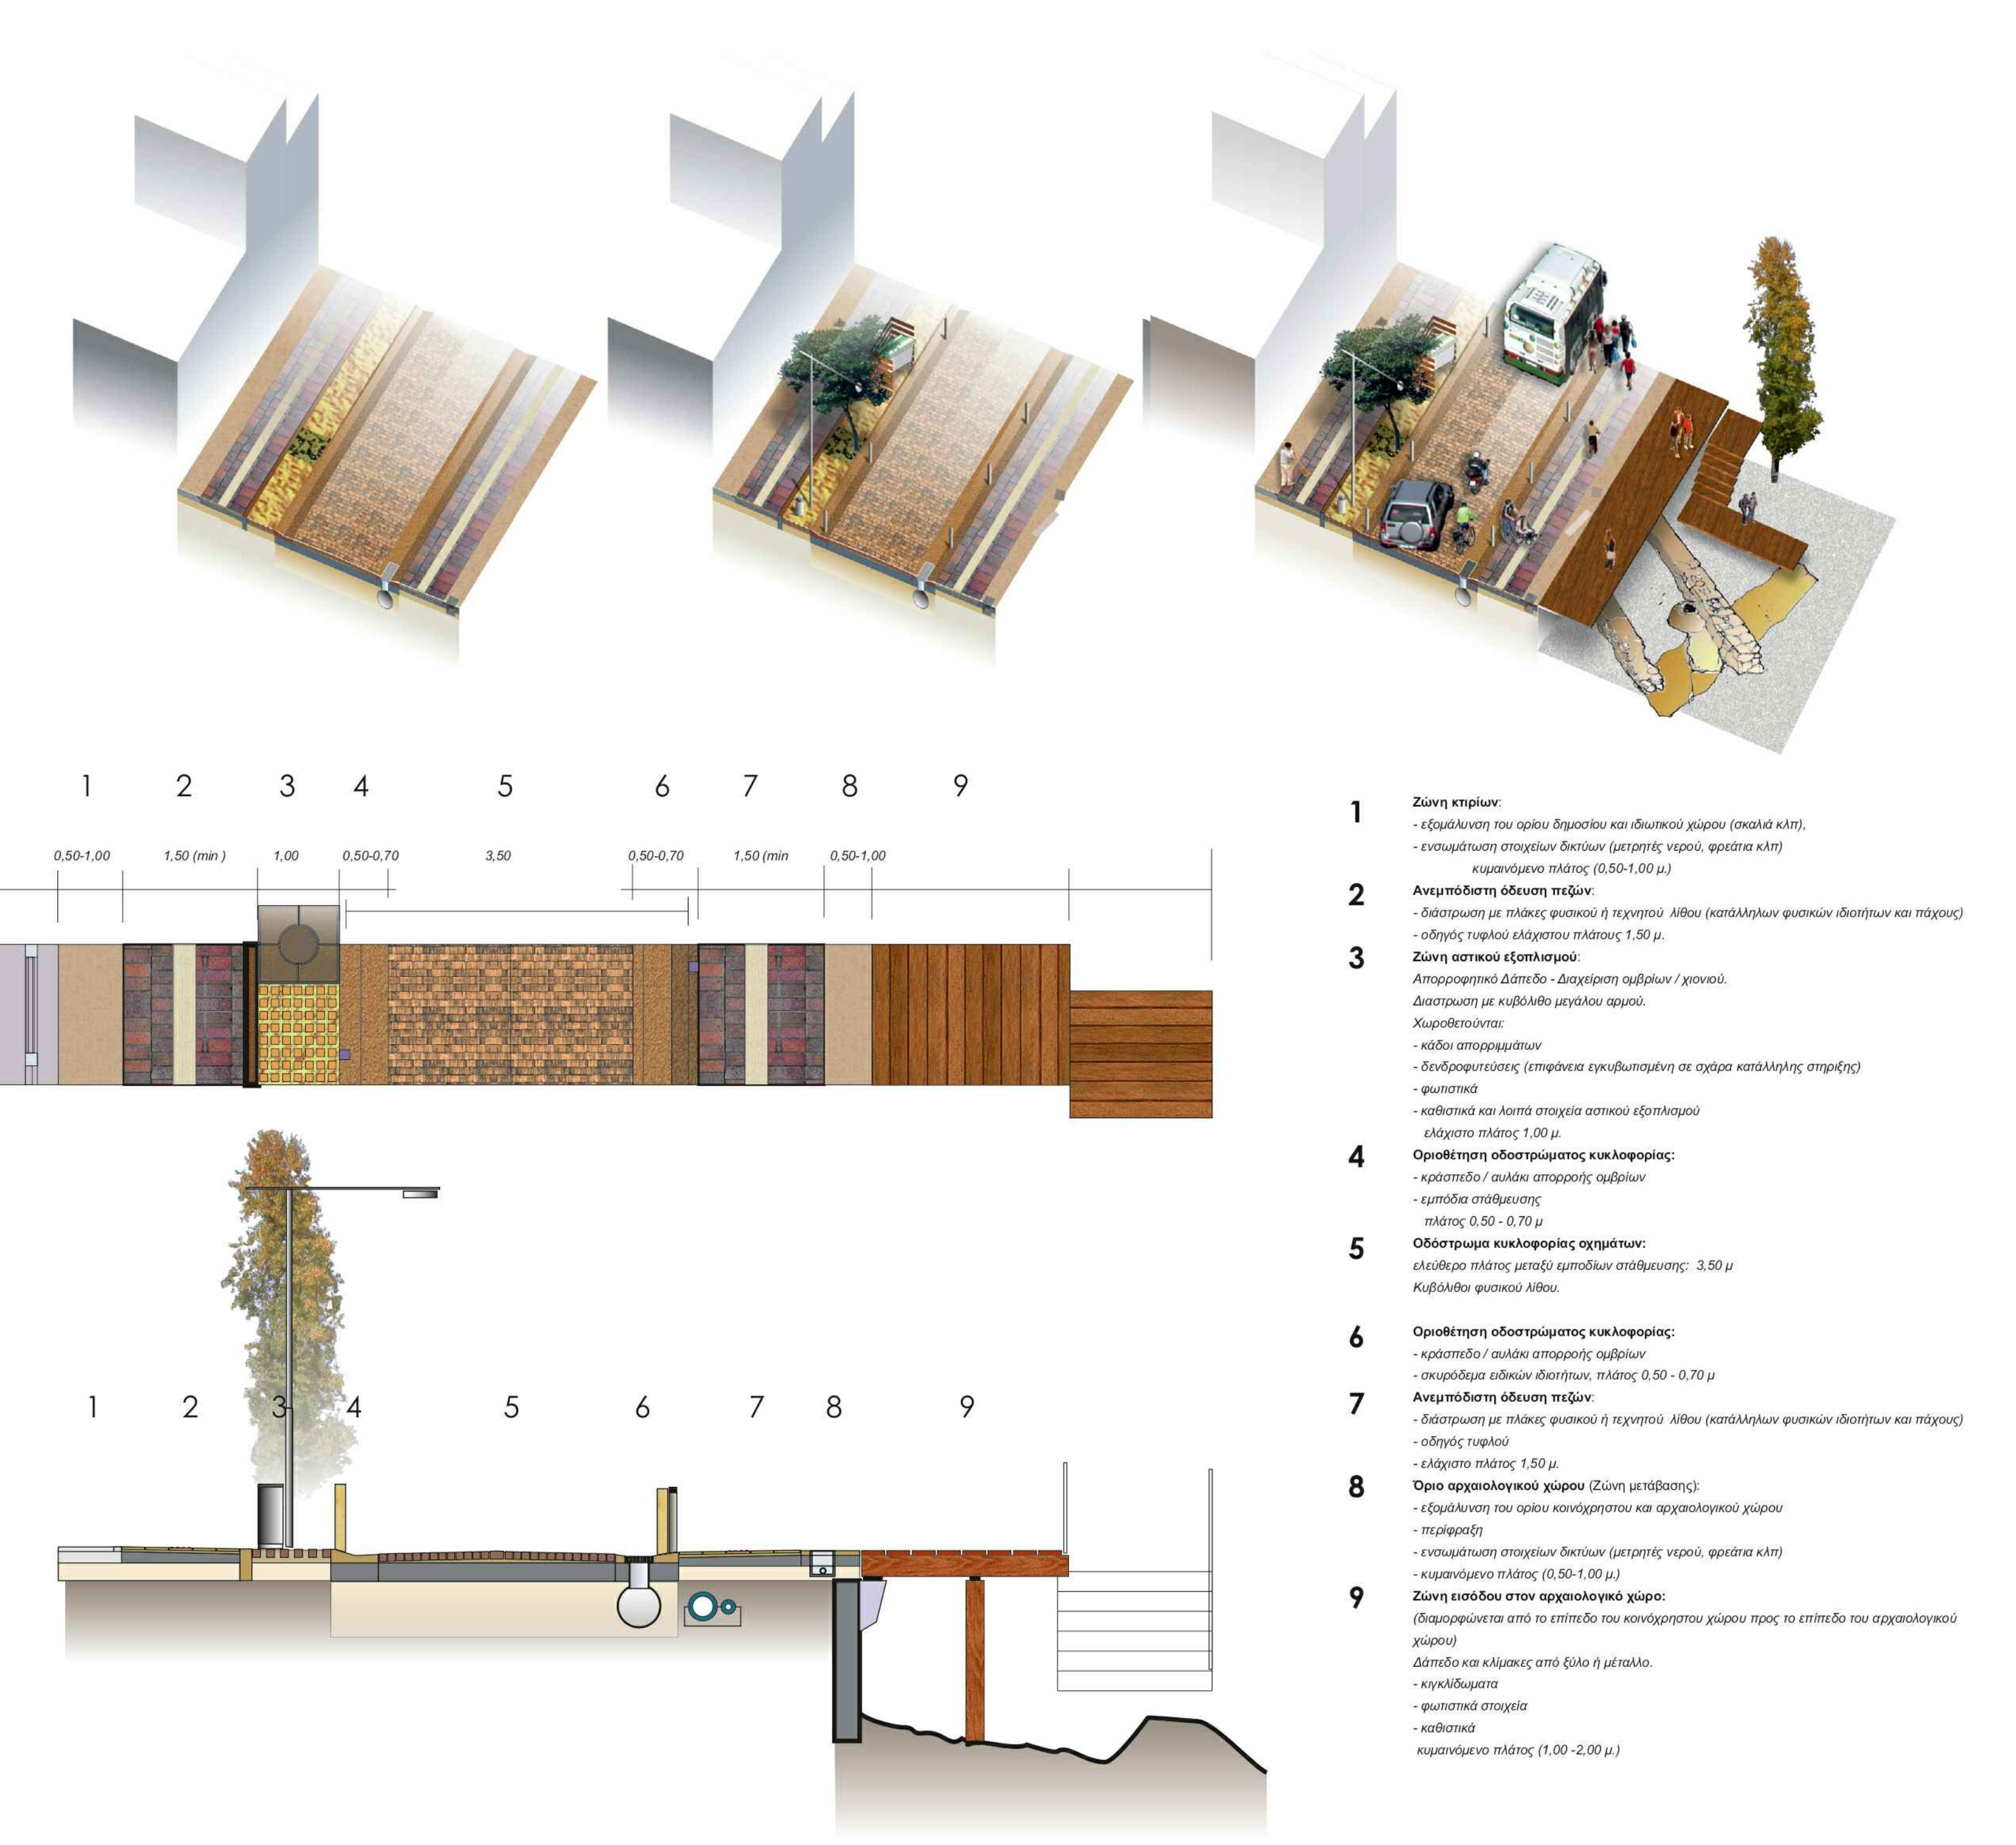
1 2 3 4 5 6 7 8 9

0,50-1,00 1,50 (min ) 1,00 0,50-0,70 3,50 0,50-0,70 1,50 (min 0,50-1,00

1 2 3 4 5 6 7 8 9

1 Ζώνη κτιρίων:
- εξομάλυνση του ορίου δημοσίου και ιδιωτικού χώρου (σκαλιά κλπ),
- ενσωμάτωση στοιχείων δικτύων (μετρητές νερού, φρεάτια κλπ)
κυμαινόμενο πλάτος (0,50-1,00 μ.)

2 Ανεμπόδιστη όδευση πεζών:
- διάστρωση με πλάκες φυσικού ή τεχνητού λίθου (κατάλληλων φυσικών ιδιοτήτων και πάχους)
- οδηγός τυφλού ελάχιστου πλάτους 1,50 μ.

3 Ζώνη αστικού εξοπλισμού:
Απορροφητικό Δάπεδο - Διαχείριση ομβρίων / χιονιού.
Διαστρωση με κυβόλιθο μεγάλου αρμού.
Χωροθετούνται:
- κάδοι απορριμμάτων
- δενδροφυτεύσεις (επιφάνεια εγκυβωτισμένη σε σχάρα κατάλληλης στηριξης)
- φωτιστικά
- καθιστικά και λοιπά στοιχεία αστικού εξοπλισμού
ελάχιστο πλάτος 1,00 μ.

4 Οριοθέτηση οδοστρώματος κυκλοφορίας:
- κράσπεδο / αυλάκι απορροής ομβρίων
- εμπόδια στάθμευσης
πλάτος 0,50 - 0,70 μ

5 Οδόστρωμα κυκλοφορίας οχημάτων:
ελεύθερο πλάτος μεταξύ εμποδίων στάθμευσης: 3,50 μ
Κυβόλιθοι φυσικού λίθου.

6 Οριοθέτηση οδοστρώματος κυκλοφορίας:
- κράσπεδο / αυλάκι απορροής ομβρίων
- σκυρόδεμα ειδικών ιδιοτήτων, πλάτος 0,50 - 0,70 μ

7 Ανεμπόδιστη όδευση πεζών:
- διάστρωση με πλάκες φυσικού ή τεχνητού λίθου (κατάλληλων φυσικών ιδιοτήτων και πάχους)
- οδηγός τυφλού
- ελάχιστο πλάτος 1,50 μ.

8 Όριο αρχαιολογικού χώρου (Ζώνη μετάβασης):
- εξομάλυνση του ορίου κοινόχρηστου και αρχαιολογικού χώρου
- περίφραξη
- ενσωμάτωση στοιχείων δικτύων (μετρητές νερού, φρεάτια κλπ)
- κυμαινόμενο πλάτος (0,50-1,00 μ.)

9 Ζώνη εισόδου στον αρχαιολογικό χώρο:
(διαμορφώνεται από το επίπεδο του κοινόχρηστου χώρου προς το επίπεδο του αρχαιολογικού χώρου)
Δάπεδο και κλίμακες από ξύλο ή μέταλλο.
- κιγκλίδωματα
- φωτιστικά στοιχεία
- καθιστικά
κυμαινόμενο πλάτος (1,00 -2,00 μ.)